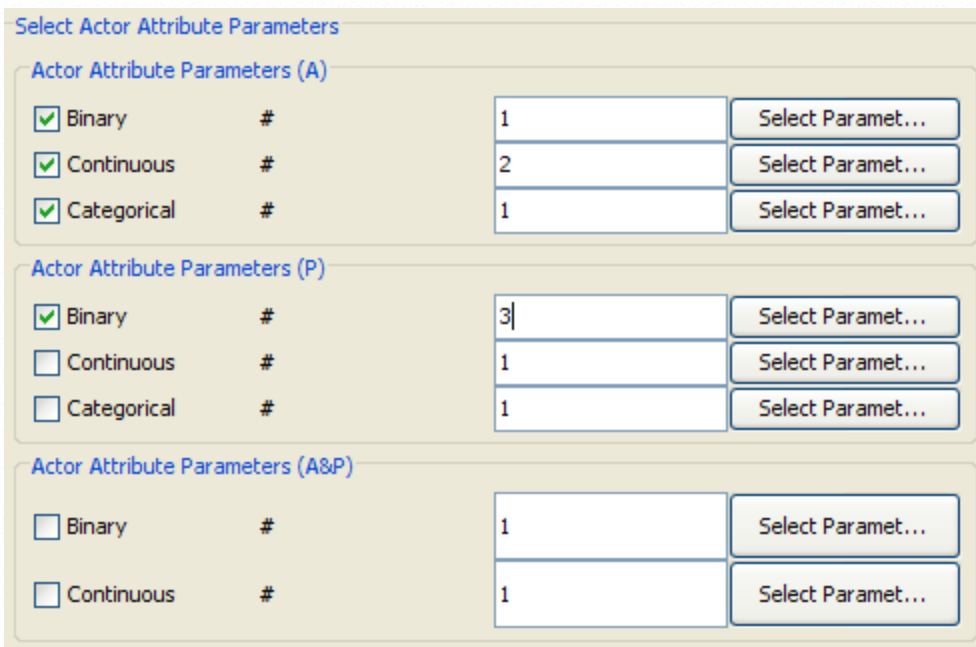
Select Actor Attribute Parameters

Actor Attribute Parameters (A)

Binary # 1 Select Paramet...

Continuous # 2 Select Paramet...

Categorical # 1 Select Paramet...

Actor Attribute Parameters (P)

Binary # 3 Select Paramet...

Continuous # 1 Select Paramet...

Categorical # 1 Select Paramet...

Actor Attribute Parameters (A&P)

Binary # 1 Select Paramet...

Continuous # 1 Select Paramet...